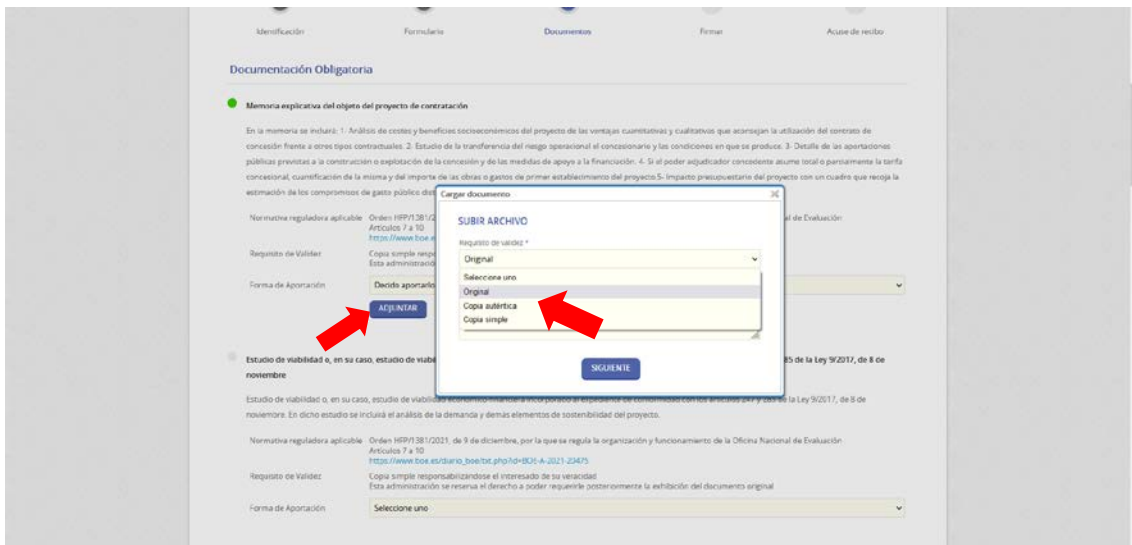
Identificación Formulario Documentos Firmar Acuse de recibo

Documentación Obligatoria

Memoria explicativa del objeto del proyecto de contratación

En la memoria se incluirá: 1.- Análisis de costes y beneficios socioeconómicos del proyecto de las ventajas cuantitativas y cualitativas que aconsejan la utilización del contrato de concesión frente a otros tipos contractuales. 2. Estudio de la transferencia del riesgo operacional al concesionario y las condiciones en que se produce. 3. Detalle de las aportaciones públicas previstas a la construcción o explotación de la concesión y de las medidas de apoyo a la financiación. 4. Si el poder adjudicador concedente asume total o parcialmente la tarifa concesional, cuantificación de la misma y del importe de las obras o gastos de primer establecimiento del proyecto 5. Impacto presupuestario del proyecto con un cuadro que recoja la estimación de los compromisos de gasto público dist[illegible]

Normativa reguladora aplicable Orden HFP/1381/2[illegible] al de Evaluación
Artículos 7 a 10
https://www.boe.e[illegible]

Requisito de Validez Copia simple respo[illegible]
Esta administració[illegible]

Forma de Aportación Decido aportarlo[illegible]

ADJUNTAR

Cargar documento

SUBIR ARCHIVO

Requisito de validez *

Original

Seleccione uno
Original
Copia auténtica
Copia simple

SIGUIENTE

Estudio de viabilidad o, en su caso, estudio de viab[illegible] 85 de la Ley 9/2017, de 8 de noviembre

Estudio de viabilidad o, en su caso, estudio de viabilidad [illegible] de la Ley 9/2017, de 8 de noviembre. En dicho estudio se incluirá el análisis de la demanda y demás elementos de sostenibilidad del proyecto.

Normativa reguladora aplicable Orden HFP/1381/2021, de 9 de diciembre, por la que se regula la organización y funcionamiento de la Oficina Nacional de Evaluación
Artículos 7 a 10
https://www.boe.es/diario_boe/txt.php?id=BOE-A-2021-23475

Requisito de Validez Copia simple responsabilizándose el interesado de su veracidad
Esta administración se reserva el derecho a poder requerirle posteriormente la exhibición del documento original

Forma de Aportación Seleccione uno